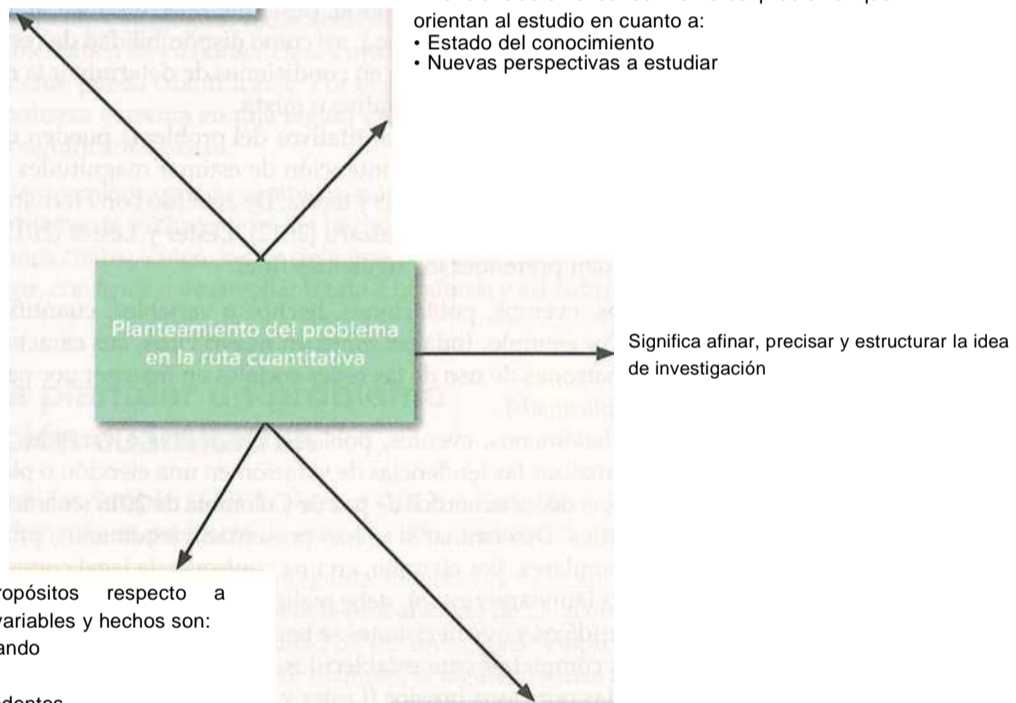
orientan al estudio en cuanto a:
• Estado del conocimiento
• Nuevas perspectivas a estudiar

Planteamiento del problema en la ruta cuantitativa

Significa afinar, precisar y estructurar la idea de investigación

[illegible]ropósitos respecto a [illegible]variables y hechos son: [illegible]ando

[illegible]dentes